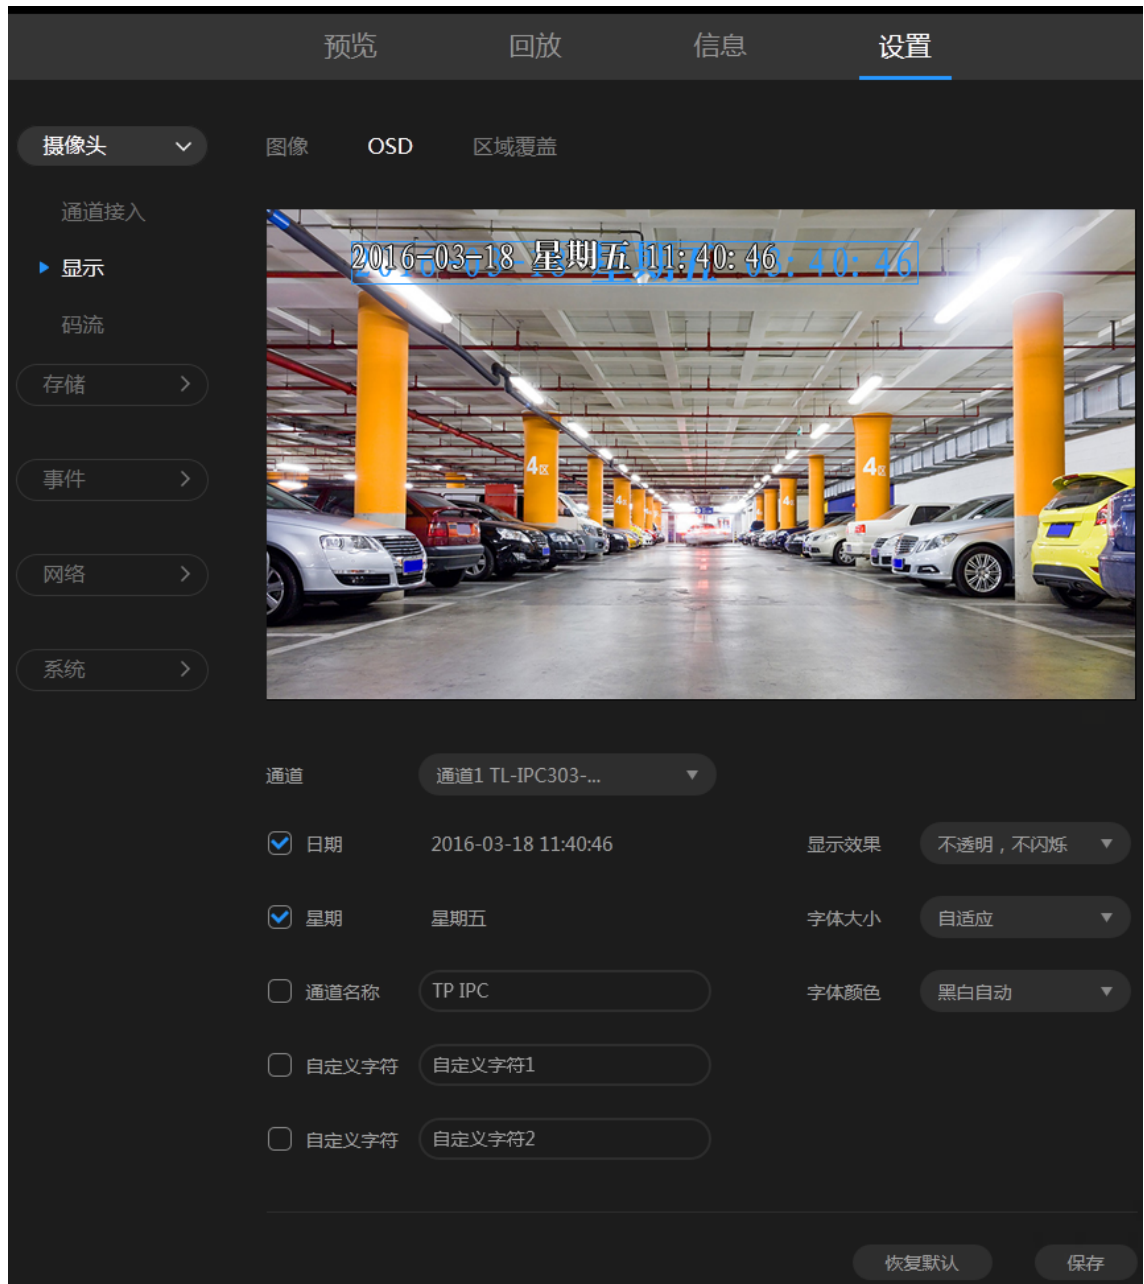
预览 回放 信息 设置

摄像头

通道接入

显示

码流

存储

事件

网络

系统

图像 OSD 区域覆盖

2016-03-18 星期五 11:40:46

4区

4区

通道 通道1 TL-IPC303-...

日期 2016-03-18 11:40:46

显示效果 不透明，不闪烁

星期 星期五

字体大小 自适应

通道名称 TP IPC

字体颜色 黑白自动

自定义字符 自定义字符1

自定义字符 自定义字符2

恢复默认 保存